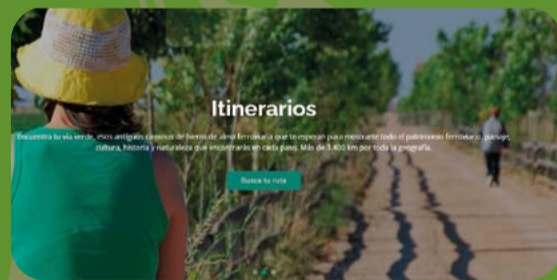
Itinerarios

Encuentra tu vía verde, esos antiguos caminos de hierro de uso ferroviario que te esperan para mostrarte todo el patrimonio ferroviario, paisaje, cultura, historia y naturaleza que encontrarás en cada paso. Más de 3.400 km por toda la geografía.

Busca tu ruta